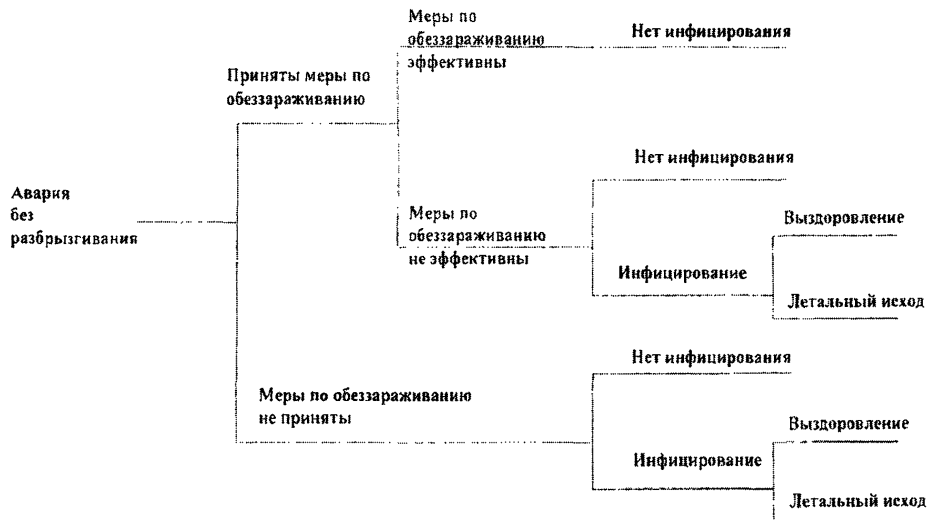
Авария
без
разбрызгивания

Приняты меры по обеззараживанию

Меры по обеззараживанию эффективны

Нет инфицирования

Меры по обеззараживанию не эффективны

Нет инфицирования

Инфицирование

Выздоровление

Летальный исход

Меры по обеззараживанию не приняты

Нет инфицирования

Инфицирование

Выздоровление

Летальный исход